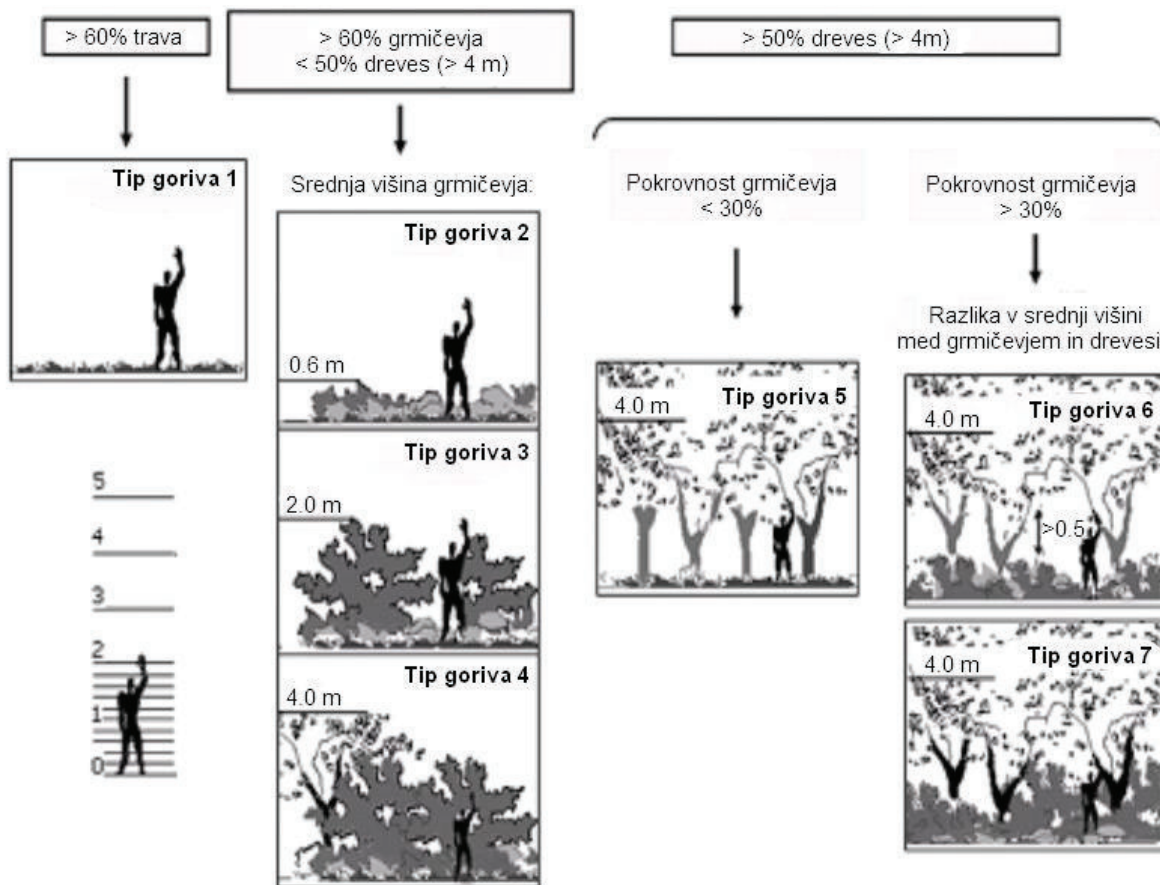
> 60% trava

> 60% grmičevja
< 50% dreves (> 4 m)

> 50% dreves (> 4m)

Tip goriva 1

Srednja višina grmičevja:

Pokrovnost grmičevja
< 30%

Pokrovnost grmičevja
> 30%

Razlika v srednji višini
med grmičevjem in drevesi

Tip goriva 2
0.6 m

Tip goriva 5
4.0 m

Tip goriva 6
4.0 m
>0.5

Tip goriva 3
2.0 m

5
4
3
2
1
0

Tip goriva 4
4.0 m

Tip goriva 7
4.0 m